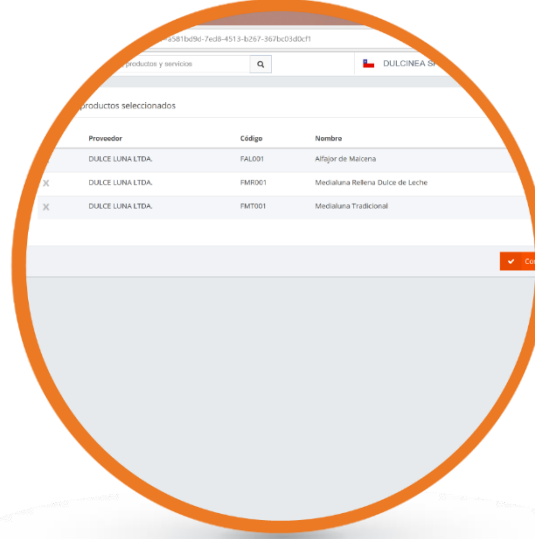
a581bd9d-7ed8-4513-b267-367bc03d0cf1

productos y servicios

DULCINEA S

productos seleccionados

| | Proveedor | Código | Nombre |
|---|---|---|---|
| | DULCE LUNA LTDA. | FAL001 | Alfajor de Maicena |
| × | DULCE LUNA LTDA. | FMR001 | Medialuna Rellena Dulce de Leche |
| × | DULCE LUNA LTDA. | FMT001 | Medialuna Tradicional |

Co